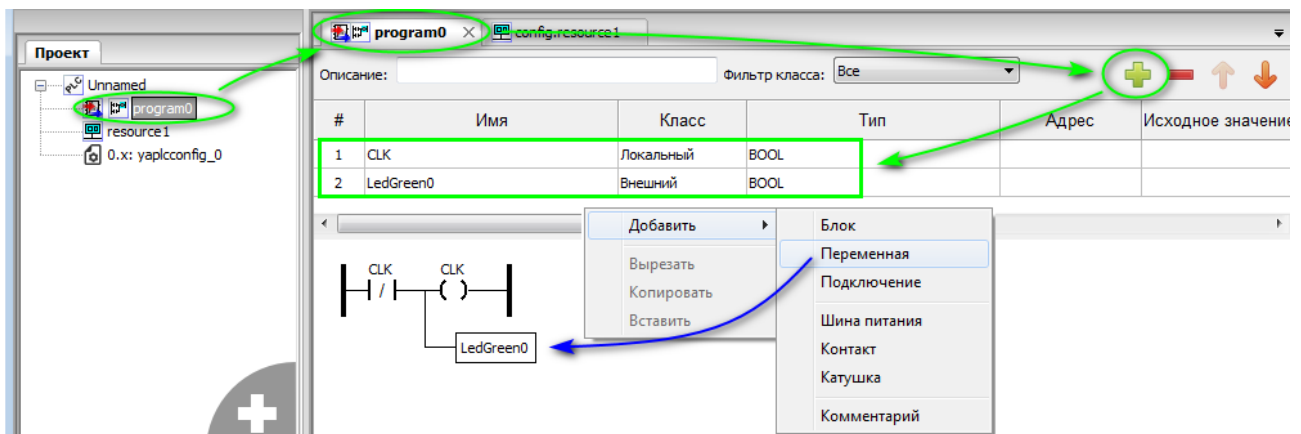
Проект

Unnamed
program0
resource1
0.x: yaplcconfig_0

program0
config.resource1

Описание:
Фильтр класса: Все

| # | Имя | Класс | Тип | Адрес | Исходное значени |
|---|---|---|---|---|---|
| 1 | CLK | Локальный | BOOL | | |
| 2 | LedGreen0 | Внешний | BOOL | | |

CLK
CLK
/
( )
LedGreen0

Добавить
Вырезать
Копировать
Вставить

Блок
Переменная
Подключение
Шина питания
Контакт
Катушка
Комментарий